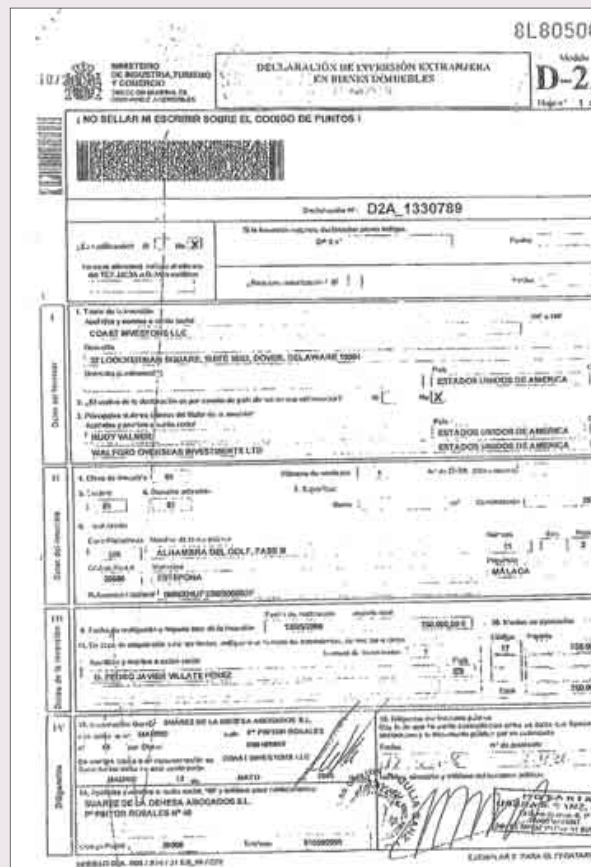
8L80500

MINISTERIO DE INDUSTRIA, TURISMO Y COMERCIO

DECLARACIÓN DE INVERSIÓN EXTRANJERA EN BIENES INMUEBLES

Modelo D-2A

Hoja nº 1

¡ NO SELLAR NI ESCRIBIR SOBRE EL CODIGO DE PUNTOS !

Declaración nº: D2A_1330789

¿Es rectificación? Sí [ ] No [X]

I
Datos del inversor

1. Titular de la inversión
Apellidos y nombre o razón social
COAST INVESTORS LLC

Domicilio
32 LOOCKERMAN SQUARE, SUITE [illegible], DOVER, DELAWARE 19901

País
ESTADOS UNIDOS DE AMERICA

No [X]

3. Principales titulares últimos del titular de la inversión
Apellidos y nombre o razón social
RUDY VALNER

País
ESTADOS UNIDOS DE AMERICA

WALFORD OVERSEAS INVESTMENTS LTD

ESTADOS UNIDOS DE AMERICA

II
Datos del inmueble

4. Clase de inmueble 01

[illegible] 01

ALHAMBRA DEL GOLF, FASE II

ESTEPONA

MALAGA

III
Datos de la inversión

13/03/2006

750.000,00 €

D. PEDRO JAVIER VILLATE PEREZ

IV
Declarante

SUAREZ DE LA DEHESA ABOGADOS S.L.

MADRID

Pº PINTOR ROSALES

COAST INVESTORS LLC

MADRID 12 MAYO

SUAREZ DE LA DEHESA ABOGADOS S.L.
Pº PINTOR ROSALES Nº 40

28008

EJEMPLAR 2: PARA EL FEDATARIO